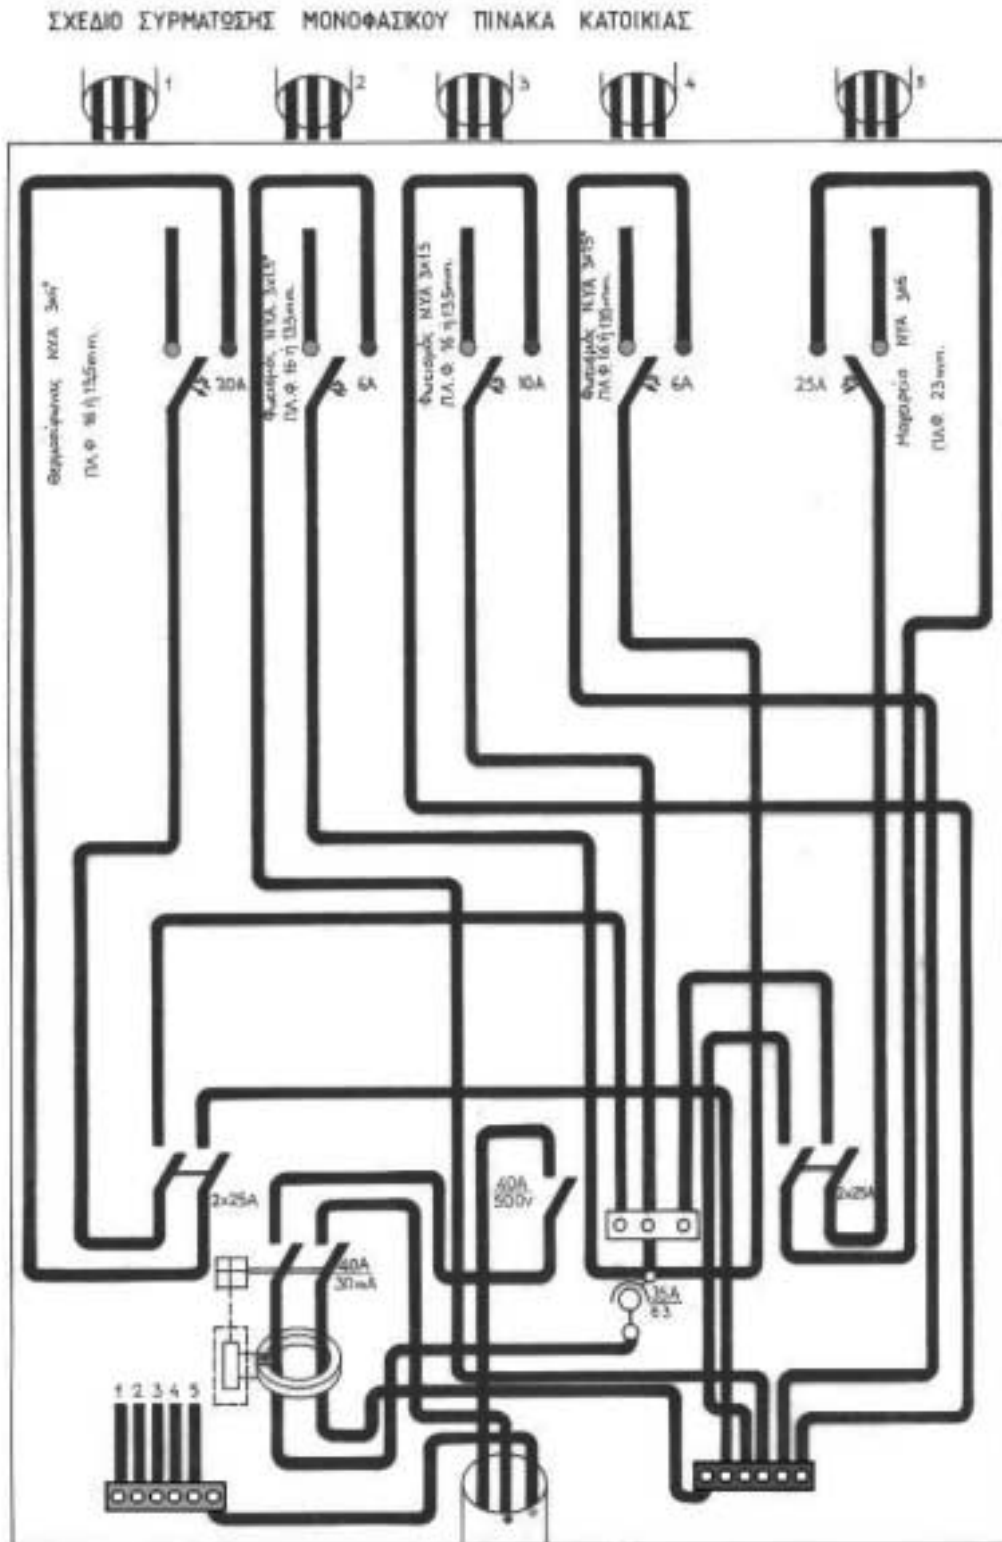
ΣΧΕΔΙΟ ΣΥΡΜΑΤΩΣΗΣ ΜΟΝΟΦΑΣΙΚΟΥ ΠΙΝΑΚΑ ΚΑΤΟΙΚΙΑΣ

1 2 3 4 5

Θερμοσίφωνας ΝΥΑ $3\times4^2$ ΠΛ.Φ. 16 ή 13,5mm.

30A

Φωτισμός ΝΥΑ $3\times1,5^2$ ΠΛ.Φ. 16 ή 13,5mm.

6A

Φωτισμός ΝΥΑ $3\times1,5$ ΠΛ.Φ. 16 ή 13,5mm.

10A

Φωτισμός ΝΥΑ $3\times1,5^2$ ΠΛ.Φ 16 ή 13,5mm.

6A

25A

Μαγειρεία ΝΥΑ $3\times6$ ΠΛ.Φ. 23mm.

2x25A

40A 500V

2x25A

40A 30mA

35A E3

1 2 3 4 5